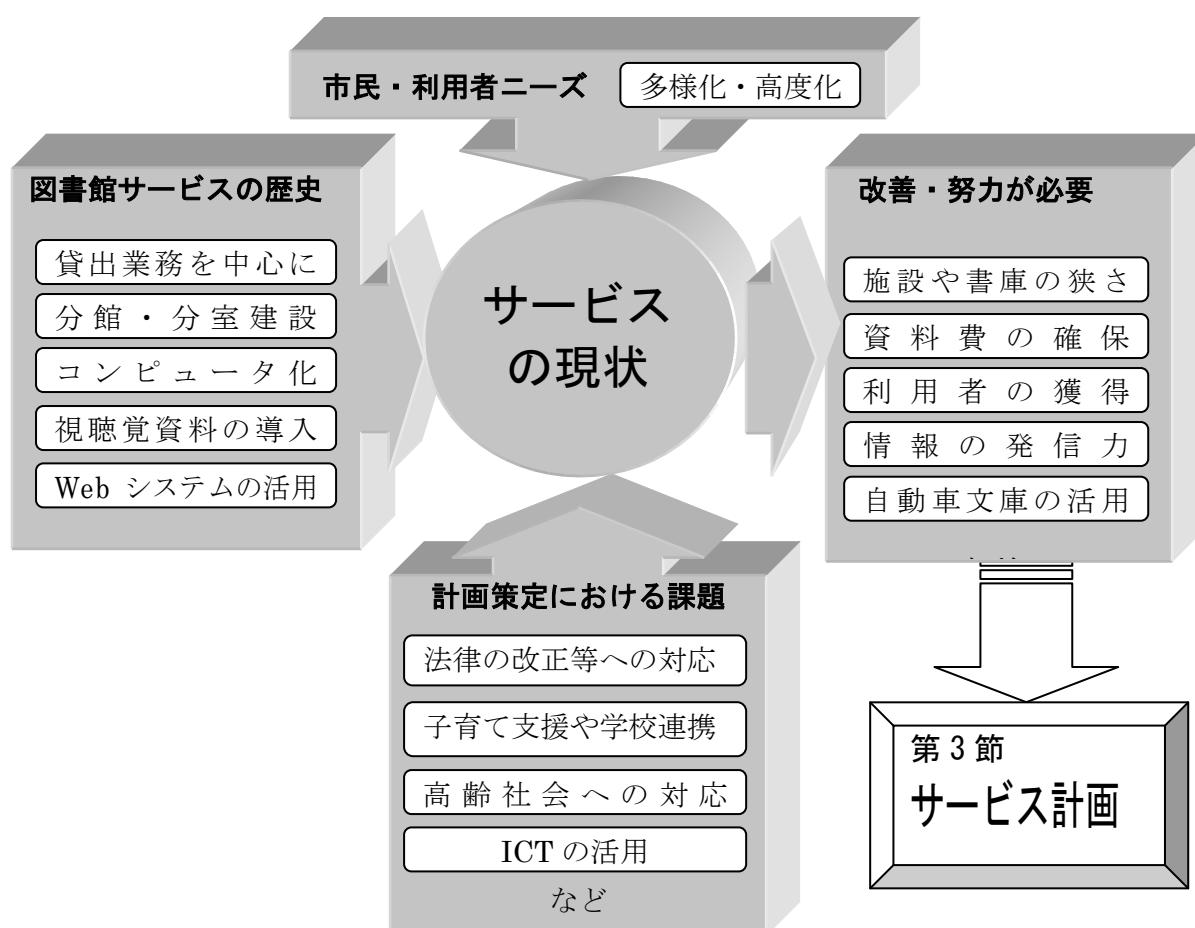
市民・利用者ニーズ
多様化・高度化

図書館サービスの歴史
貸出業務を中心に
分館・分室建設
コンピュータ化
視聴覚資料の導入
Web システムの活用

サービスの現状

改善・努力が必要
施設や書庫の狭さ
資料費の確保
利用者の獲得
情報の発信力
自動車文庫の活用

計画策定における課題
法律の改正等への対応
子育て支援や学校連携
高齢社会への対応
ICT の活用
など

第 3 節
サービス計画